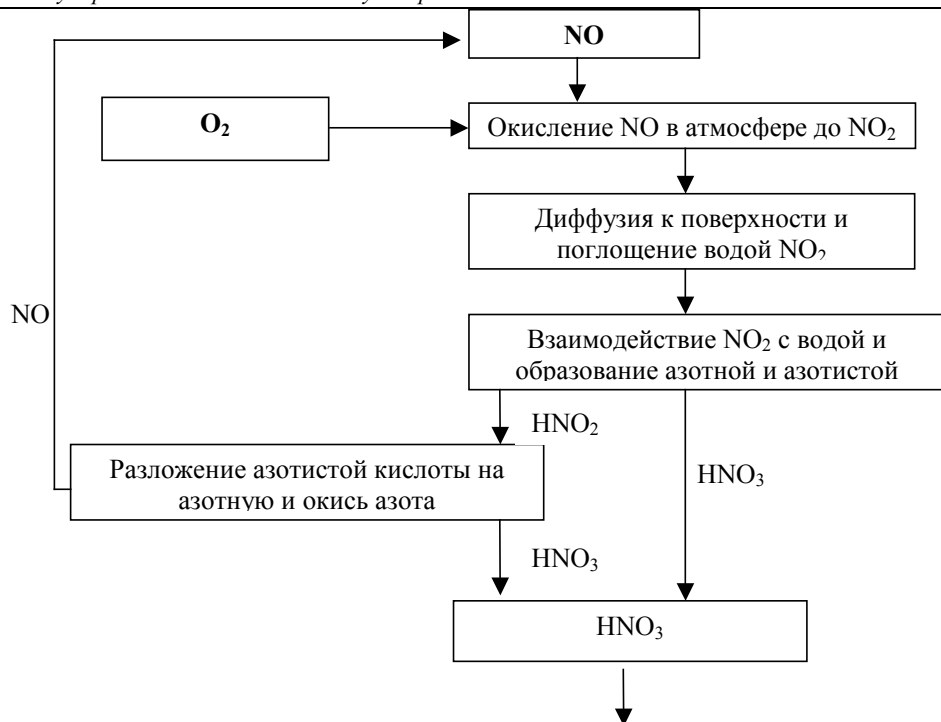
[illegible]

NO

$O_2$

Окисление NO в атмосфере до $NO_2$

Диффузия к поверхности и поглощение водой $NO_2$

NO

Взаимодействие $NO_2$ с водой и образование азотной и азотистой

$HNO_2$

Разложение азотистой кислоты на азотную и окись азота

$HNO_3$

$HNO_3$

$HNO_3$